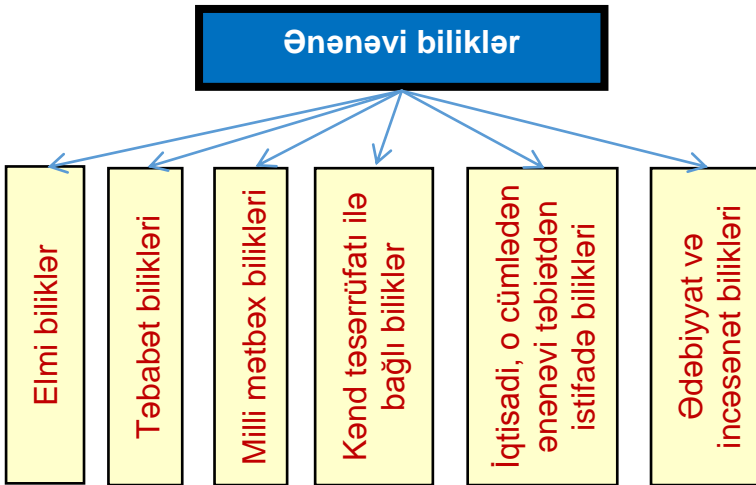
Ənənəvi biliklər

Elmi biliklər

Təbabət bilikləri

Milli mətbəx bilikləri

Kənd təsərrüfatı ilə bağlı biliklər

İqtisadi, o cümlədən ənənəvi təbiətdən istifadə bilikləri

Ədəbiyyat və incəsənət bilikləri